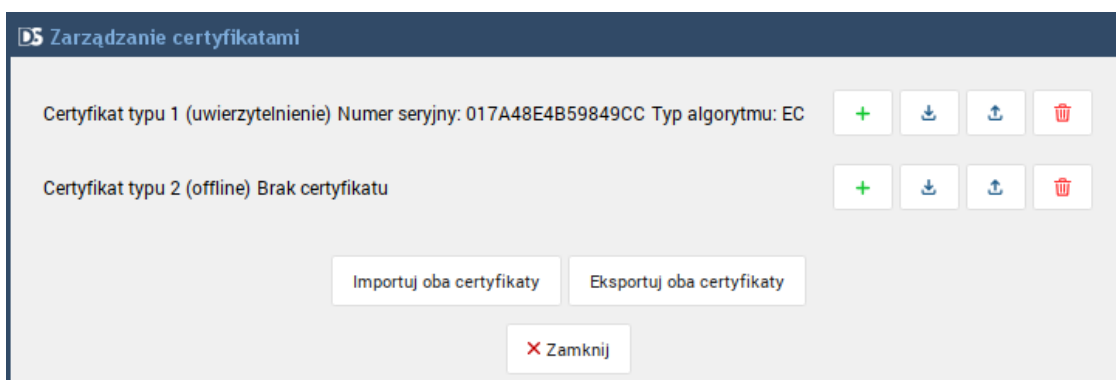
DS Zarządzanie certyfikatami

Certyfikat typu 1 (uwierzytelnienie) Numer seryjny: 017A48E4B59849CC Typ algorytmu: EC

Certyfikat typu 2 (offline) Brak certyfikatu

Importuj oba certyfikaty

Eksportuj oba certyfikaty

× Zamknij